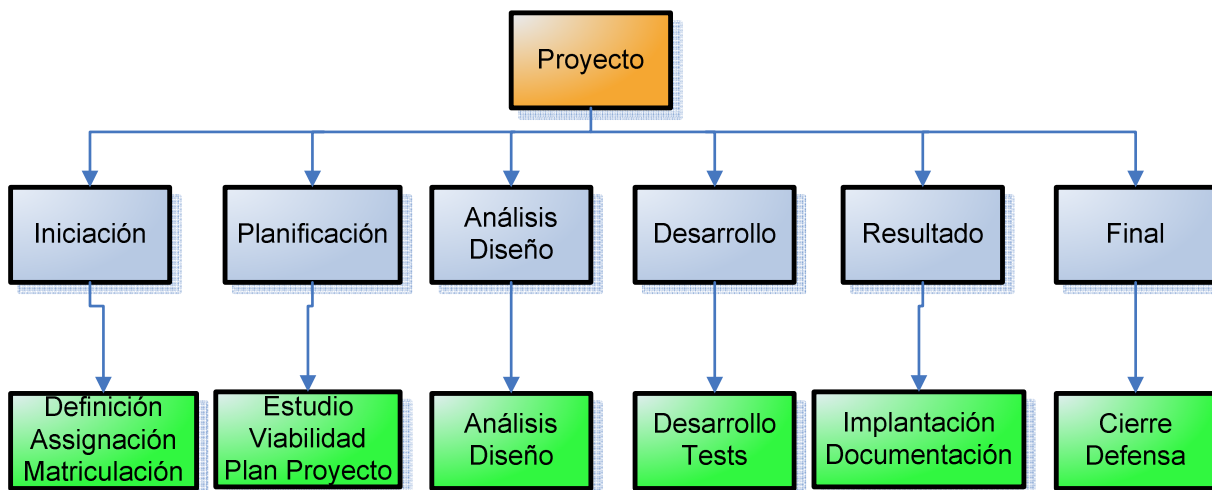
Proyecto

Iniciación

Planificación

Análisis Diseño

Desarrollo

Resultado

Final

Definición Assignación Matriculación

Estudio Viabilidad Plan Proyecto

Análisis Diseño

Desarrollo Tests

Implantación Documentación

Cierre Defensa